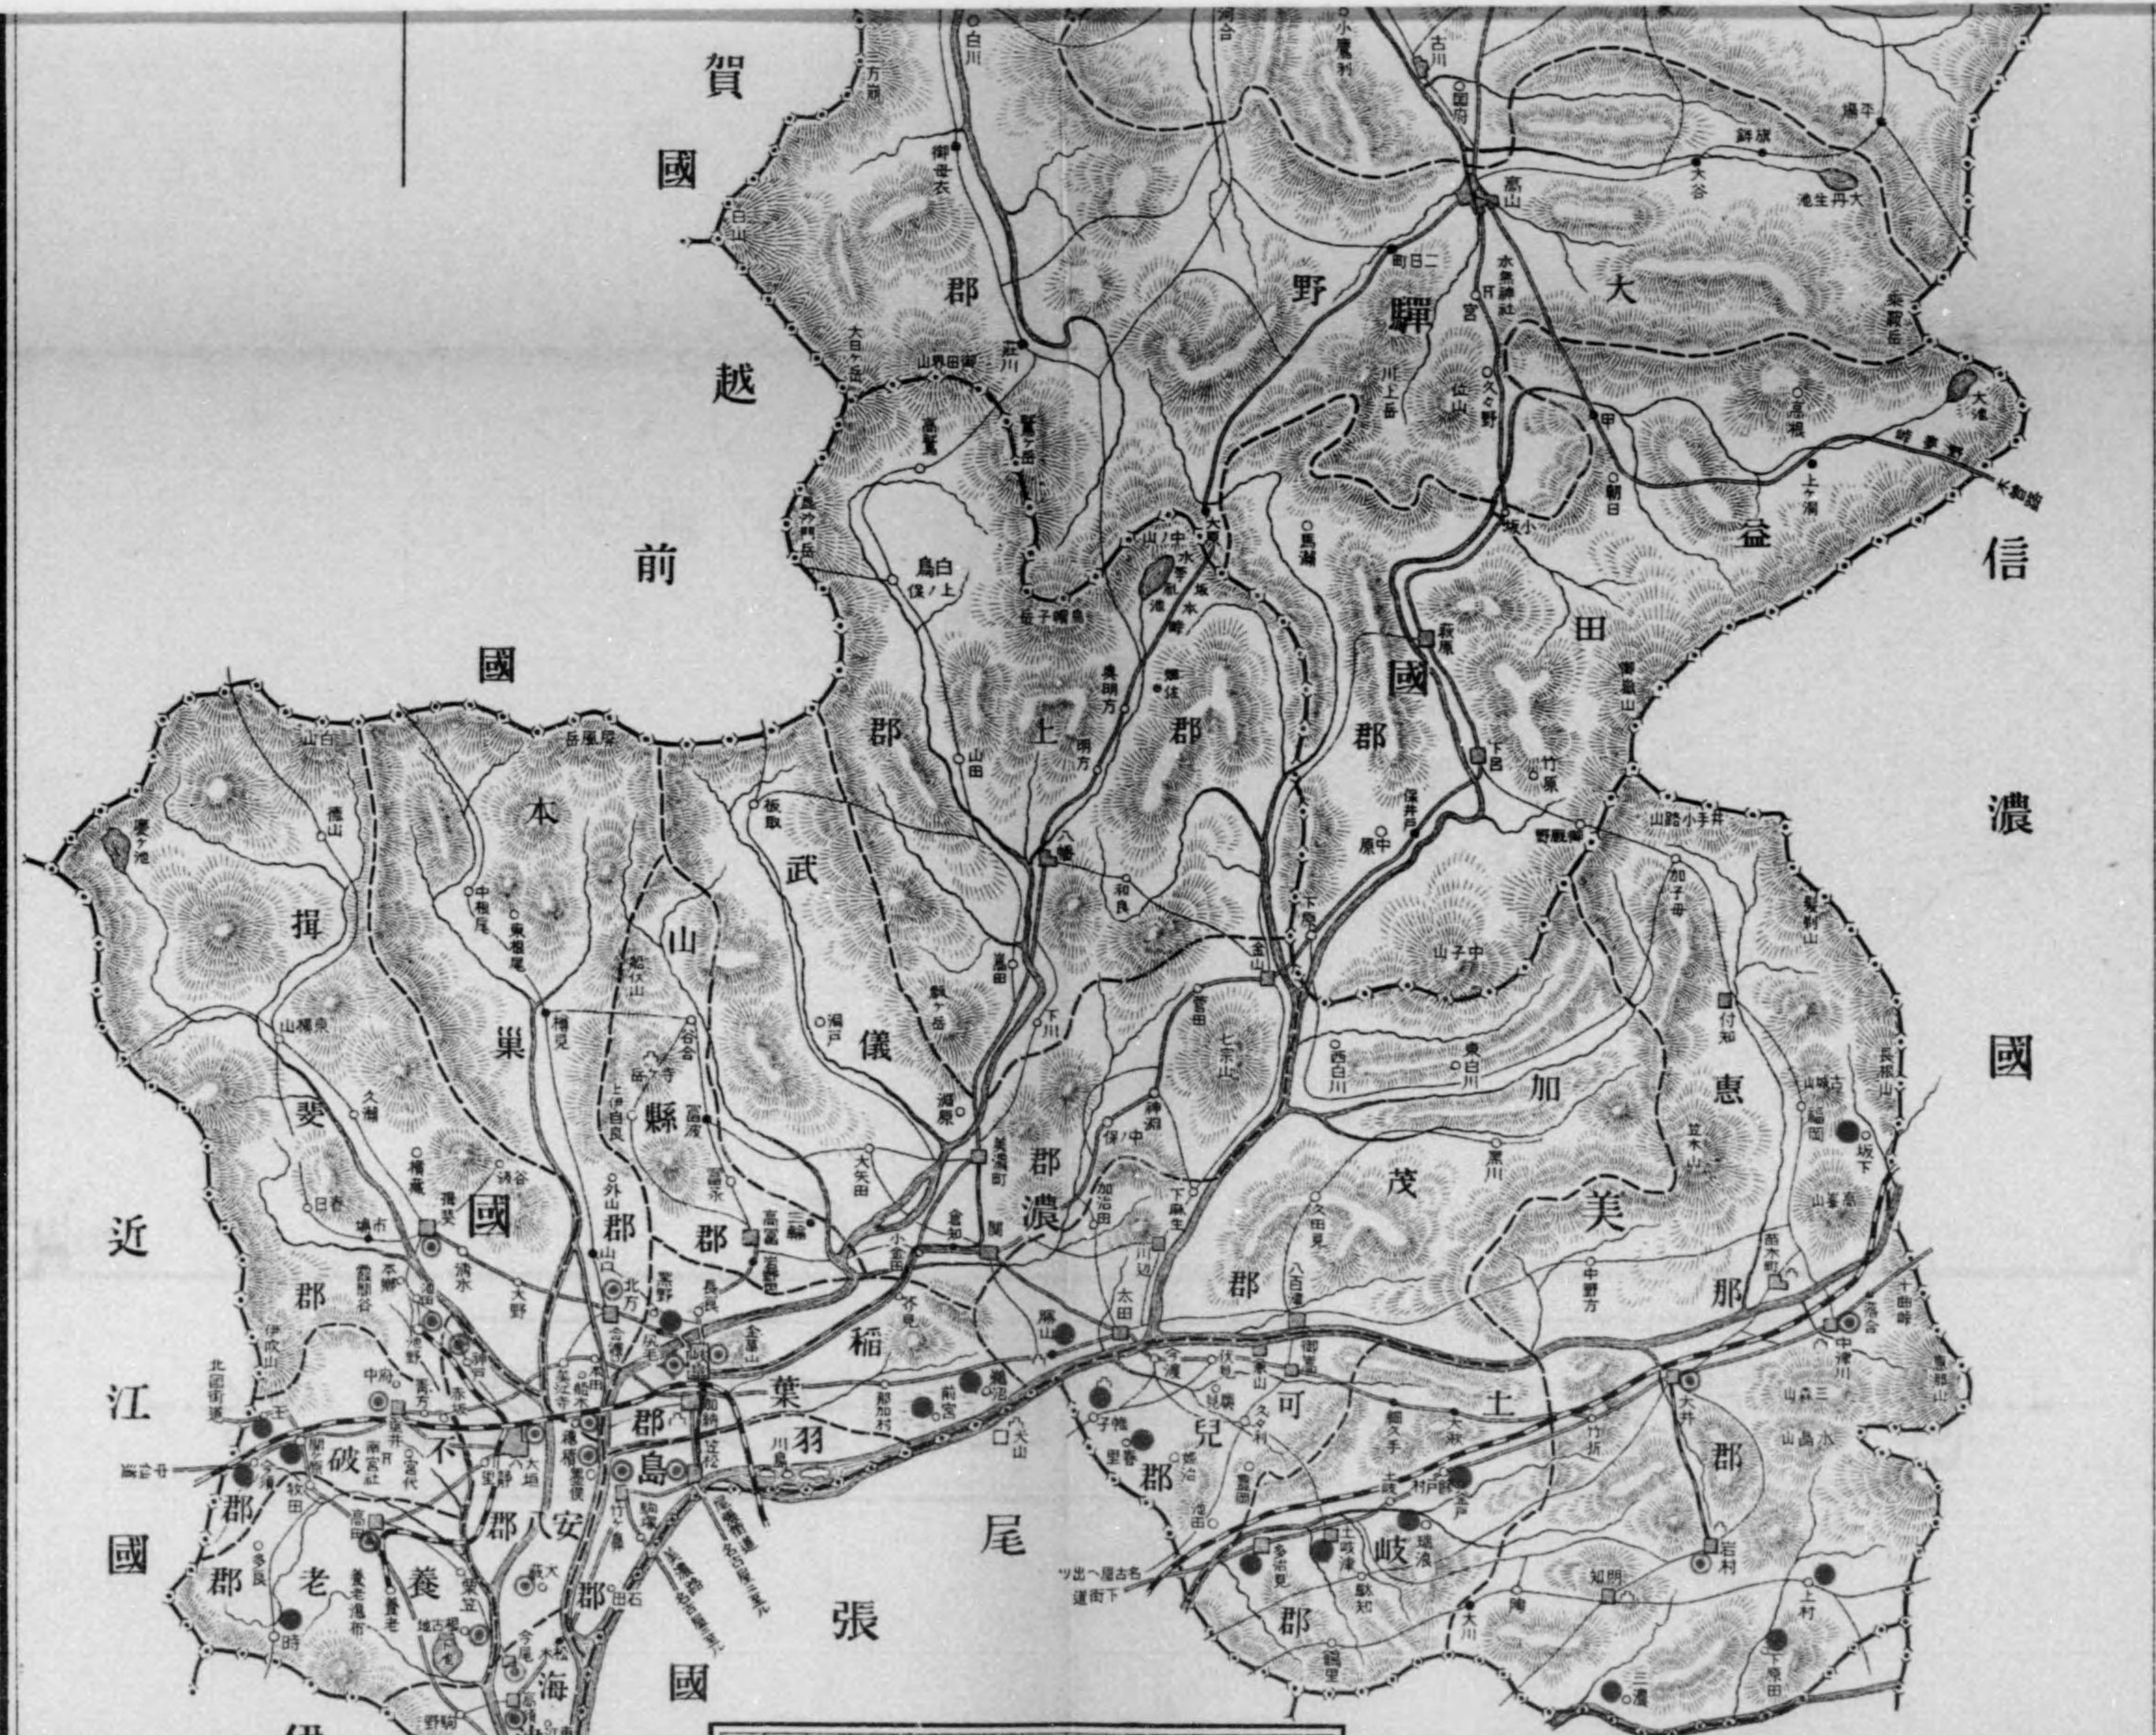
加賀國

越前國

近江國

伊

信濃國

尾張國

飛驒國

大野郡

吉城郡

益田郡

郡上郡

武儀郡

山縣郡

本巢郡

揖斐郡

不破郡

安八郡

養老郡

海津郡

稻葉郡

羽島郡

加茂郡

可兒郡

土岐郡

惠那郡

美濃

白川

高山

古川

國府

萩原

下呂

八幡

金山

太田

大垣

岐阜

關

美濃町

多治見

中津川

岩村

大井

白山

乘鞍岳

御嶽山

能郷白山

伊吹山

揖斐

北方

高富

笠松

竹鼻

今尾

高須

關ヶ原

垂井

赤坂

長良

加納

各務

鵜沼

犬山

明方

白鳥

坂下

付知

岩村

明知

瑞浪

土岐津

駄知

笠原

大川

上村

名古屋へ出ヅ
下街道

長瀨

谷汲

藍川

坂内

德山

板取

洞戸

上之保

下之保

神淵

七宗山

西白川

東白川

黑川

福岡

加子母

坂本

中野方

細久手

大湫

今渡

伏見

兼山

御嵩

八百津

久々利

姫治

御殿

洞

竹折

落合

長島

大湫